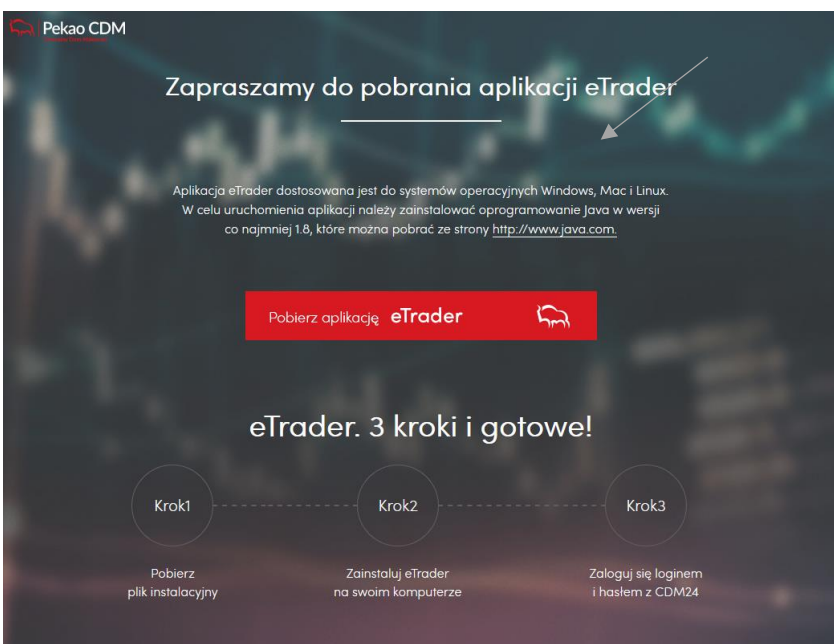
Pekao CDM

Zapraszamy do pobrania aplikacji eTrader

Aplikacja eTrader dostosowana jest do systemów operacyjnych Windows, Mac i Linux. W celu uruchomienia aplikacji należy zainstalować oprogramowanie Java w wersji co najmniej 1.8, które można pobrać ze strony http://www.java.com.

Pobierz aplikację eTrader

eTrader. 3 kroki i gotowe!

Krok1

Krok2

Krok3

Pobierz plik instalacyjny

Zainstaluj eTrader na swoim komputerze

Zaloguj się loginem i hasłem z CDM24